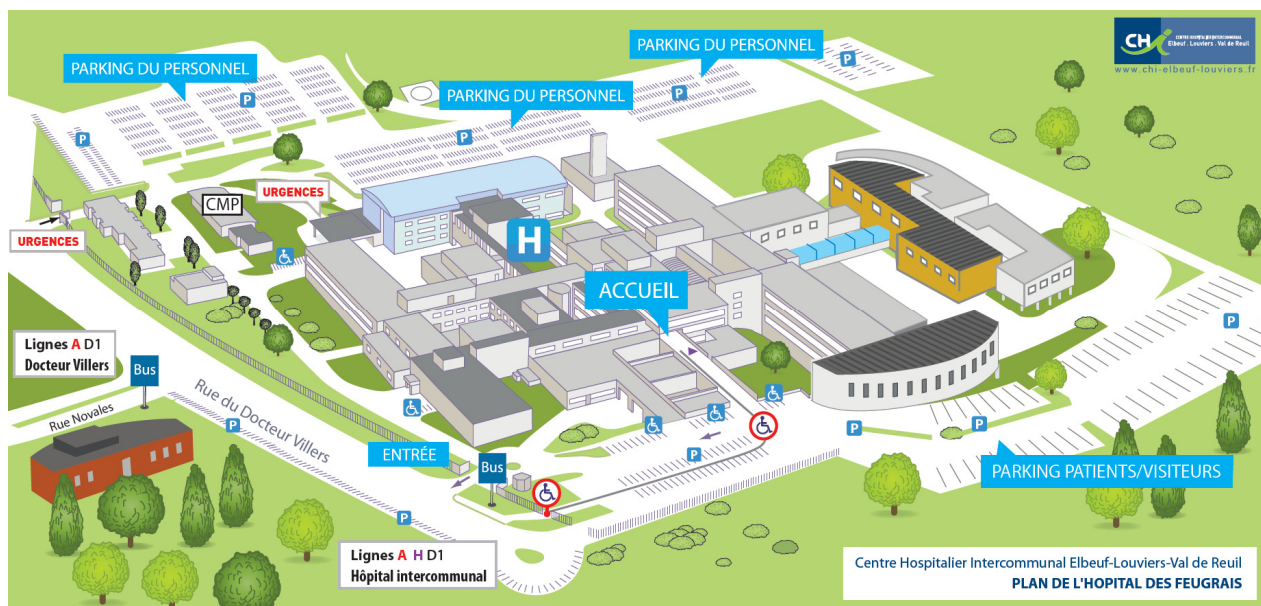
CHI CENTRE HOSPITALIER INTERCOMMUNAL Elbeuf · Louviers · Val de Reuil
www.chi-elbeuf-louviers.fr

PARKING DU PERSONNEL

PARKING DU PERSONNEL

PARKING DU PERSONNEL

P

P

P

P

P

URGENCES

CMP

URGENCES

H

ACCUEIL

Lignes A D1
Docteur Villers

Bus

Rue Novales

Rue du Docteur Villers

P

ENTRÉE

Bus

P

P

P

P

P

PARKING PATIENTS/VISITEURS

Lignes A H D1
Hôpital intercommunal

Centre Hospitalier Intercommunal Elbeuf-Louviers-Val de Reuil
PLAN DE L'HOPITAL DES FEUGRAIS